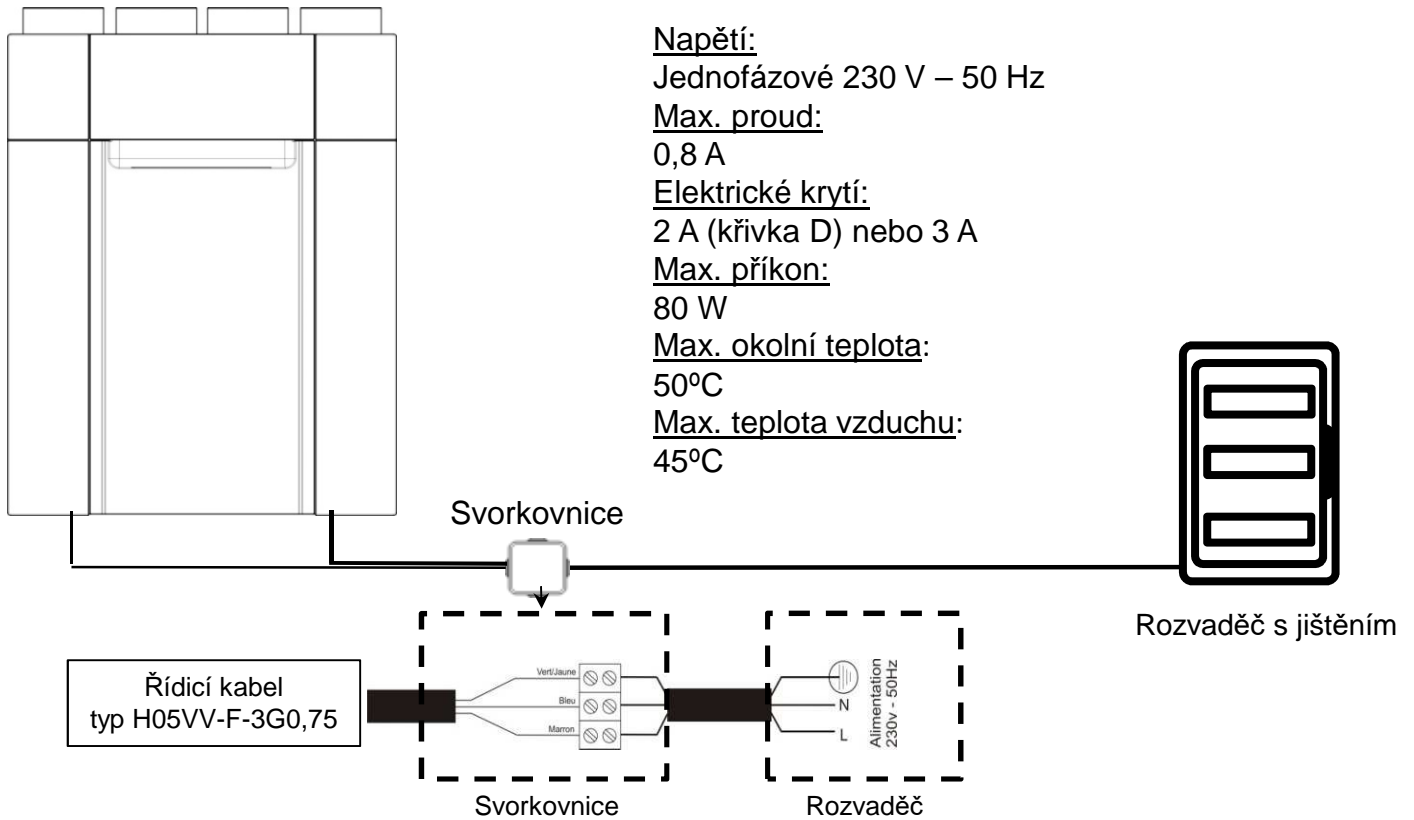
Napětí:
Jednofázové 230 V – 50 Hz
Max. proud:
0,8 A
Elektrické krytí:
2 A (křivka D) nebo 3 A
Max. příkon:
80 W
Max. okolní teplota:
50ºC
Max. teplota vzduchu:
45ºC

Svorkovnice

Rozvaděč s jištěním

Řídicí kabel
typ H05VV-F-3G0,75

Vert/Jaune
Bleu
Marron

N
L
Alimentation
230v - 50Hz

Svorkovnice

Rozvaděč